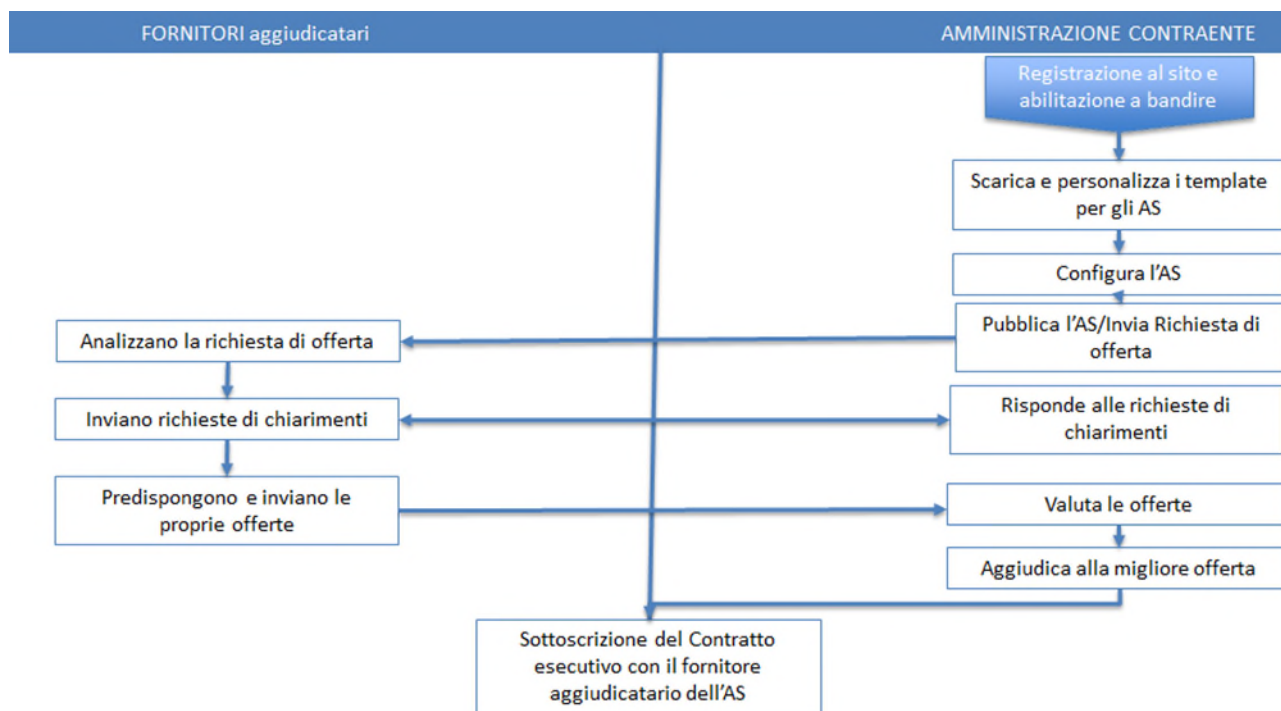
FORNITORI aggiudicatari

AMMINISTRAZIONE CONTRAENTE

Registrazione al sito e abilitazione a bandire

Scarica e personalizza i template per gli AS

Configura l'AS

Pubblica l'AS/Invia Richiesta di offerta

Analizzano la richiesta di offerta

Inviano richieste di chiarimenti

Risponde alle richieste di chiarimenti

Predispongono e inviano le proprie offerte

Valuta le offerte

Aggiudica alla migliore offerta

Sottoscrizione del Contratto esecutivo con il fornitore aggiudicatario dell'AS